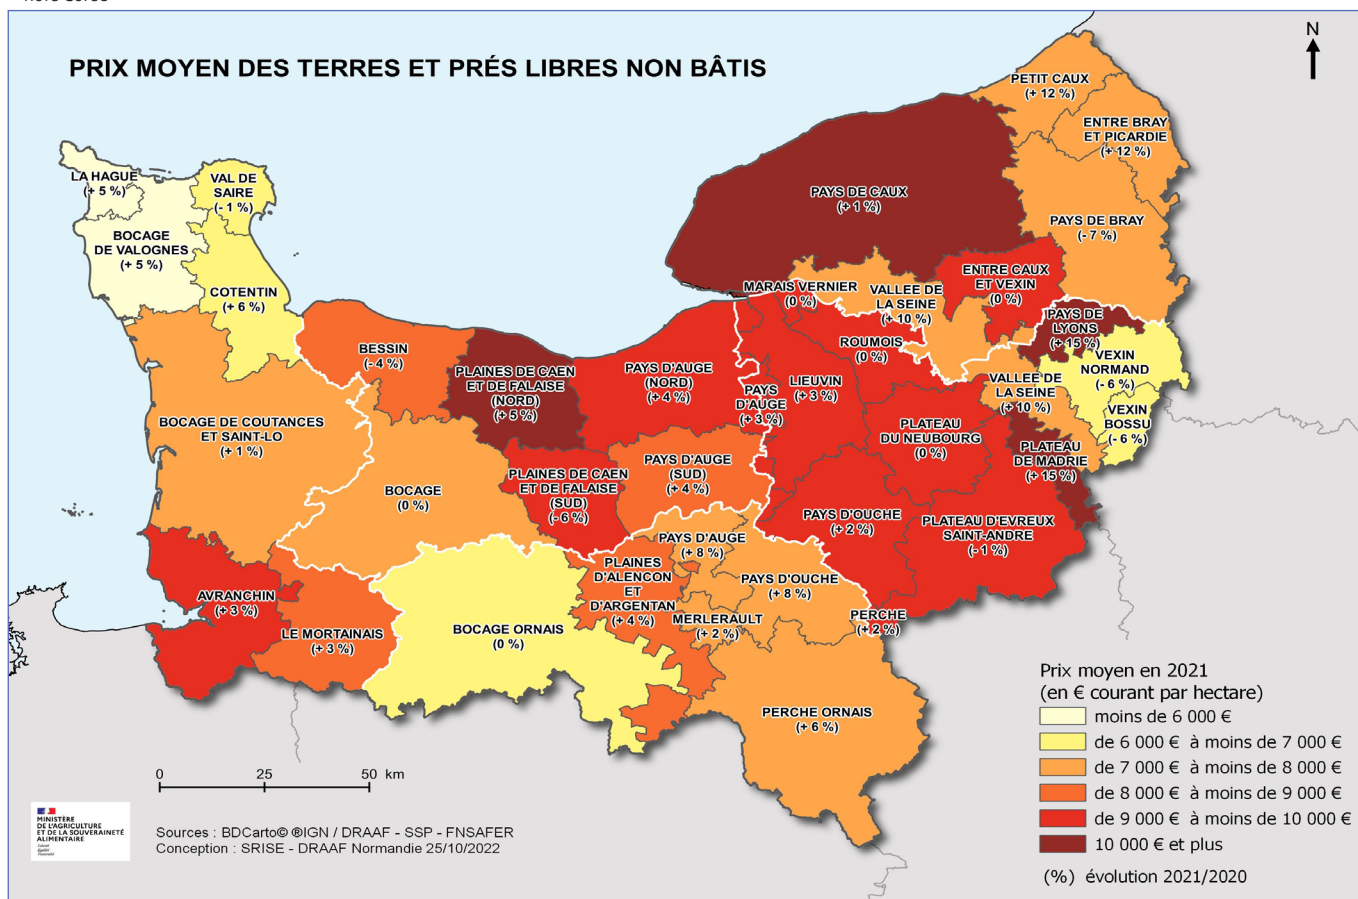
PRIX MOYEN DES TERRES ET PRÉS LIBRES NON BÂTIS

N

PETIT CAUX (+ 12 %)

ENTRE BRAY ET PICARDIE (+ 12 %)

PAYS DE CAUX (+ 1 %)

PAYS DE BRAY (- 7 %)

LA HAGUE (+ 5 %)

VAL DE SAIRE (- 1 %)

BOCAGE DE VALOGNES (+ 5 %)

COTENTIN (+ 6 %)

MARAIS VERNIER (0 %)

VALLEE DE LA SEINE (+ 10 %)

ENTRE CAUX ET VEXIN (0 %)

PAYS DE LYONS (+ 15 %)

VEXIN NORMAND (- 6 %)

VEXIN BOSSU (- 6 %)

BESSIN (- 4 %)

PLAINES DE CAEN ET DE FALAISE (NORD) (+ 5 %)

PAYS D'AUGE (NORD) (+ 4 %)

PAYS D'AUGE (+ 3 %)

LIEUVIN (+ 3 %)

ROUMOIS (0 %)

VALLEE DE LA SEINE (+ 10 %)

BOCAGE DE COUTANCES ET SAINT-LO (+ 1 %)

PLATEAU DU NEUBOURG (0 %)

PLATEAU DE MADRIE (+ 15 %)

BOCAGE (0 %)

PLAINES DE CAEN ET DE FALAISE (SUD) (- 6 %)

PAYS D'AUGE (SUD) (+ 4 %)

PAYS D'OUCHE (+ 2 %)

PLATEAU D'EVREUX SAINT-ANDRE (- 1 %)

PAYS D'AUGE (+ 8 %)

PLAINES D'ALENCON ET D'ARGENTAN (+ 4 %)

PAYS D'OUCHE (+ 8 %)

AVRANCHIN (+ 3 %)

LE MORTAINAIS (+ 3 %)

BOCAGE ORNAIS (0 %)

MERLERAULT (+ 2 %)

PERCHE (+ 2 %)

PERCHE ORNAIS (+ 6 %)

Prix moyen en 2021
(en € courant par hectare)
moins de 6 000 €
de 6 000 € à moins de 7 000 €
de 7 000 € à moins de 8 000 €
de 8 000 € à moins de 9 000 €
de 9 000 € à moins de 10 000 €
10 000 € et plus
(%) évolution 2021/2020

0 25 50 km

MINISTÈRE DE L'AGRICULTURE ET DE LA SOUVERAINETÉ ALIMENTAIRE
Liberté Égalité Fraternité

Sources : BDCarto© ®IGN / DRAAF - SSP - FNSAFER
Conception : SRISE - DRAAF Normandie 25/10/2022